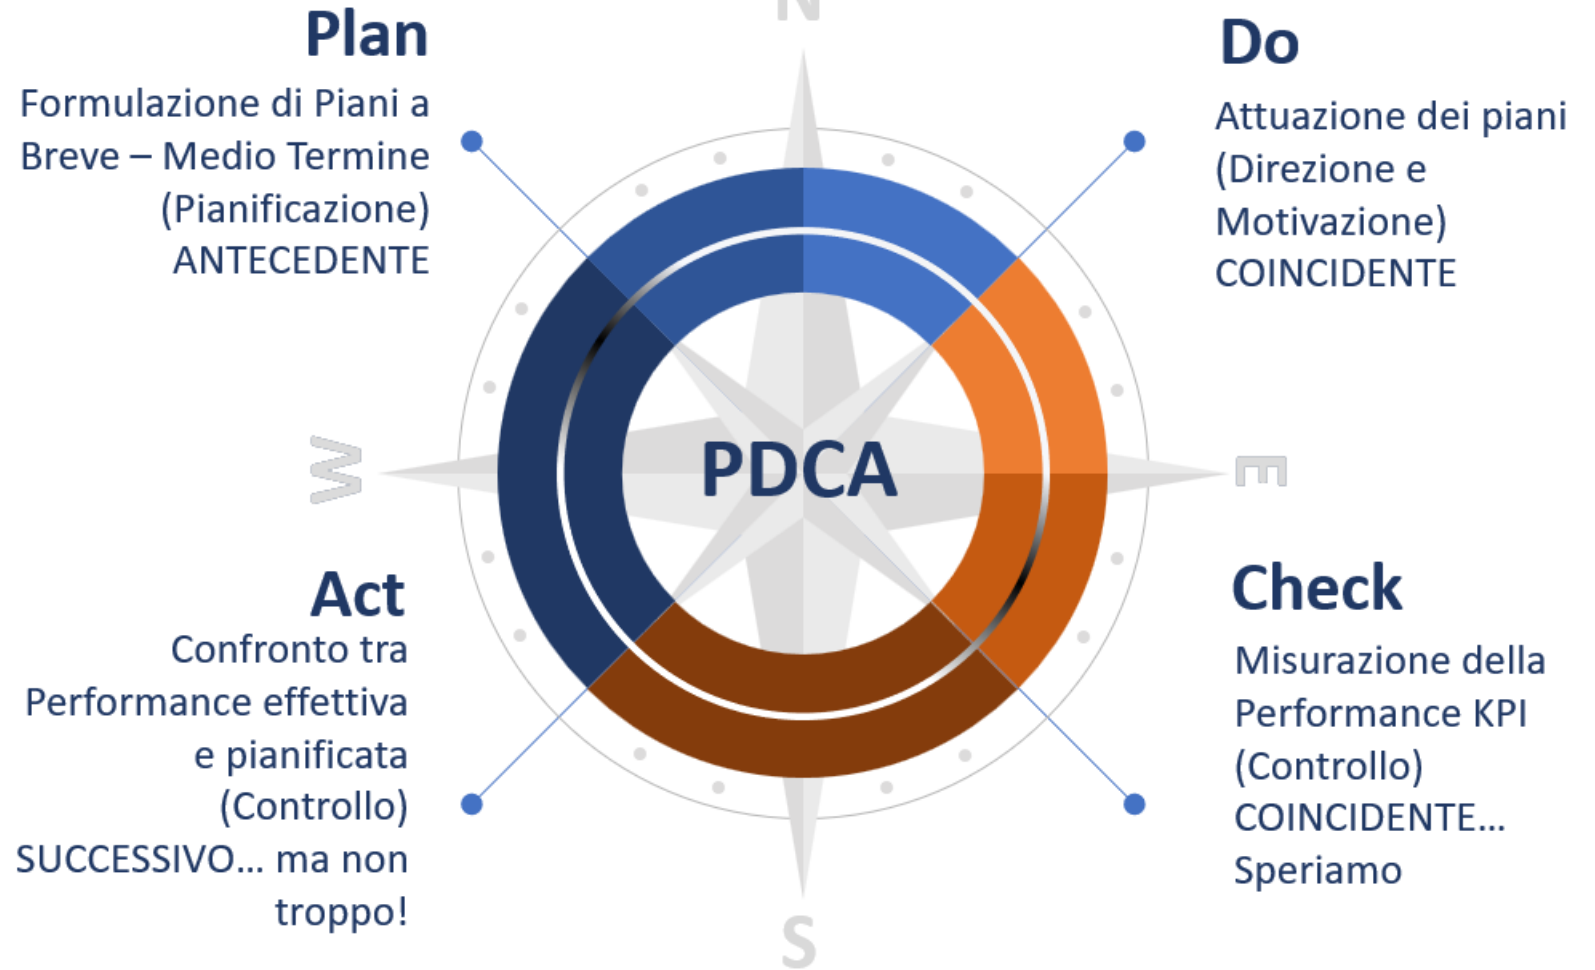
Plan

Formulazione di Piani a Breve – Medio Termine (Pianificazione) ANTECEDENTE

N

Do

Attuazione dei piani (Direzione e Motivazione) COINCIDENTE

W

PDCA

E

Act

Confronto tra Performance effettiva e pianificata (Controllo) SUCCESSIVO… ma non troppo!

Check

Misurazione della Performance KPI (Controllo) COINCIDENTE… Speriamo

S